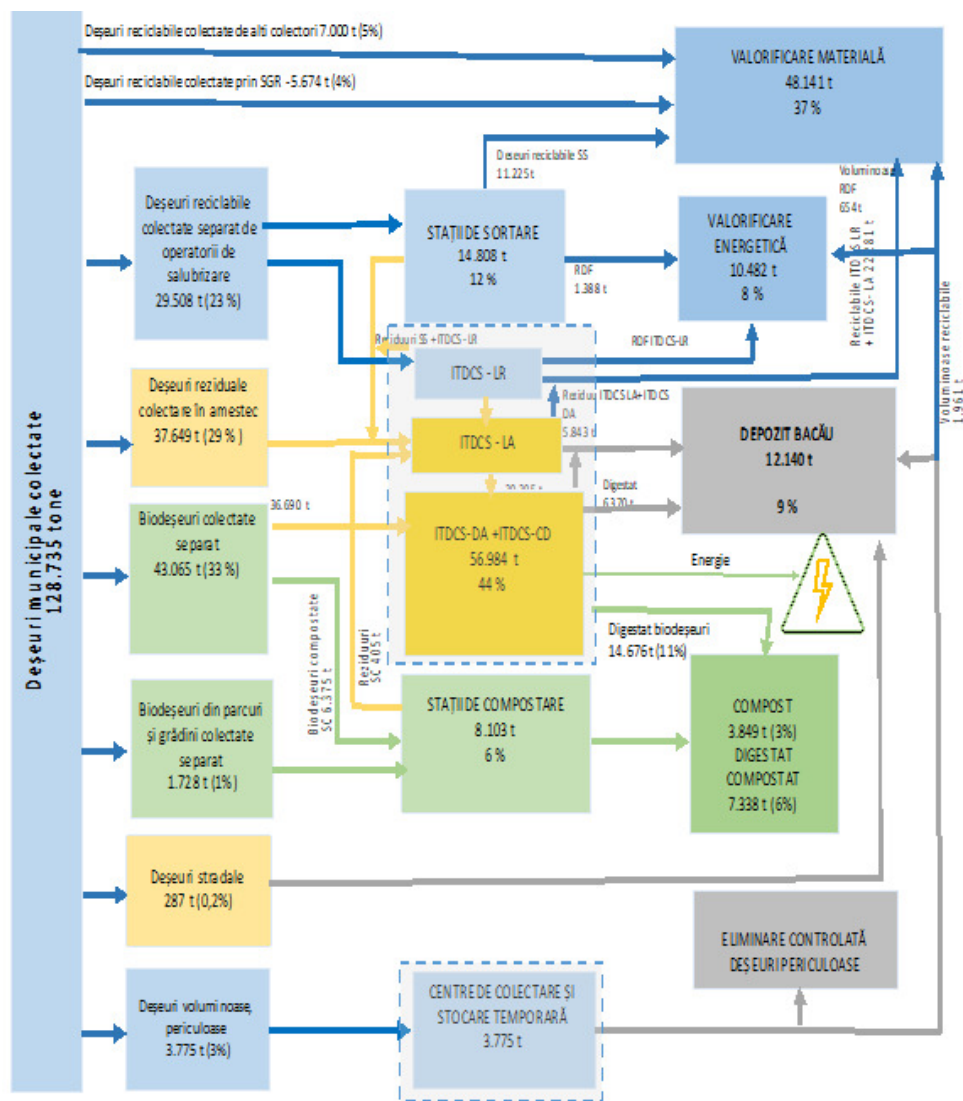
Deșeuri municipale colectate 128.735 tone

Deșeuri reciclabile colectate de alți colectori 7.000 t (5%)

Deșeuri reciclabile colectate prin SGR - 5.674 t (4%)

VALORIFICARE MATERIALĂ
48.141 t
37 %

Deseuri reciclabile SS
11.225 t

Voluminoase RDF
654 t

Deșeuri reciclabile colectate separat de operatorii de salubrizare
29.508 t (23 %)

STAȚII DE SORTARE
14.808 t
12 %

RDF
1.388 t

VALORIFICARE ENERGETICĂ
10.482 t
8 %

Reciclabile ITDCS LR + ITDCS - LA 22.281 t

Reziduuri SS + ITDCS - LR

RDF ITDCS-LR

ITDCS - LR

Deșeuri reziduale colectare în amestec
37.649 t (29 %)

Reziduu ITDCS LA + ITDCS DA
5.843 t

ITDCS - LA

DEPOZIT BACĂU
12.140 t
9 %

Voluminoase reciclabile
1.961 t

Digestat
6.370 t

20.205 t

36.690 t

Biodeșeuri colectate separat
43.065 t (33 %)

ITDCS-DA + ITDCS-CD
56.984 t
44 %

Energie

Biodeșeuri compostate SC 6.375 t

Reziduuri SC 405 t

Digestat biodeșeuri
14.676 t (11%)

Biodeșeuri din parcuri și grădini colectate separat
1.728 t (1%)

STAȚII DE COMPOSTARE
8.103 t
6 %

COMPOST
3.849 t (3%)
DIGESTAT COMPOSTAT
7.338 t (6%)

Deșeuri stradale
287 t (0,2%)

ELIMINARE CONTROLATĂ DEȘEURI PERICULOASE

Deșeuri voluminoase, periculoase
3.775 t (3%)

CENTRE DE COLECTARE ȘI STOCARE TEMPORARĂ
3.775 t